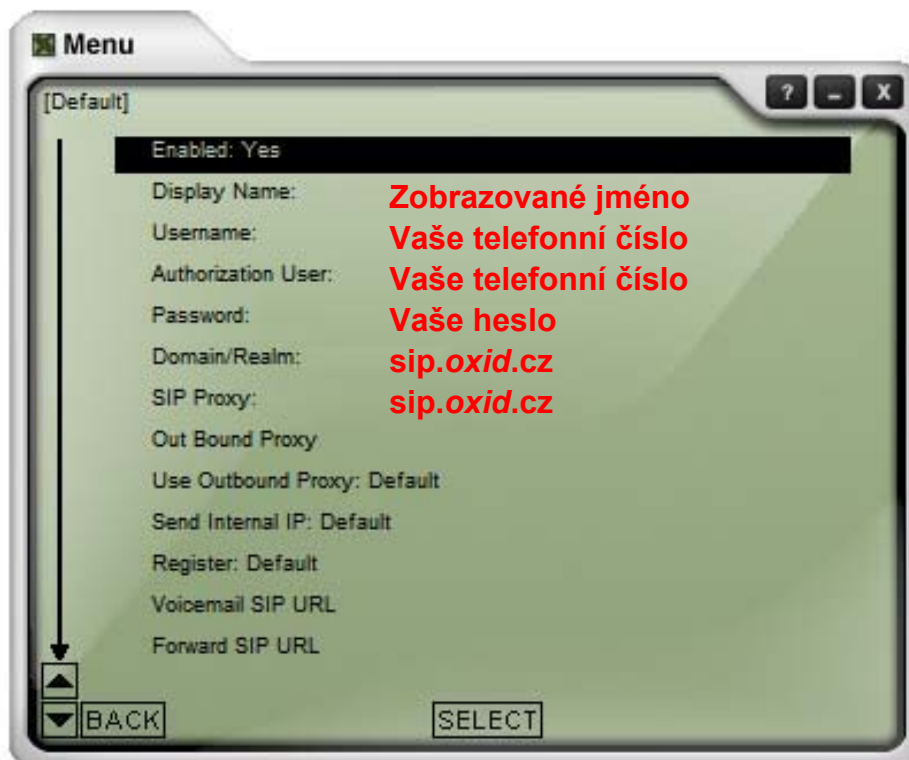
Menu

[Default]

?

_

X

Enabled: Yes

Display Name: Zobrazované jméno

Username: Vaše telefonní číslo

Authorization User: Vaše telefonní číslo

Password: Vaše heslo

Domain/Realm: sip.*oxid*.cz

SIP Proxy: sip.*oxid*.cz

Out Bound Proxy

Use Outbound Proxy: Default

Send Internal IP: Default

Register: Default

Voicemail SIP URL

Forward SIP URL

BACK

SELECT